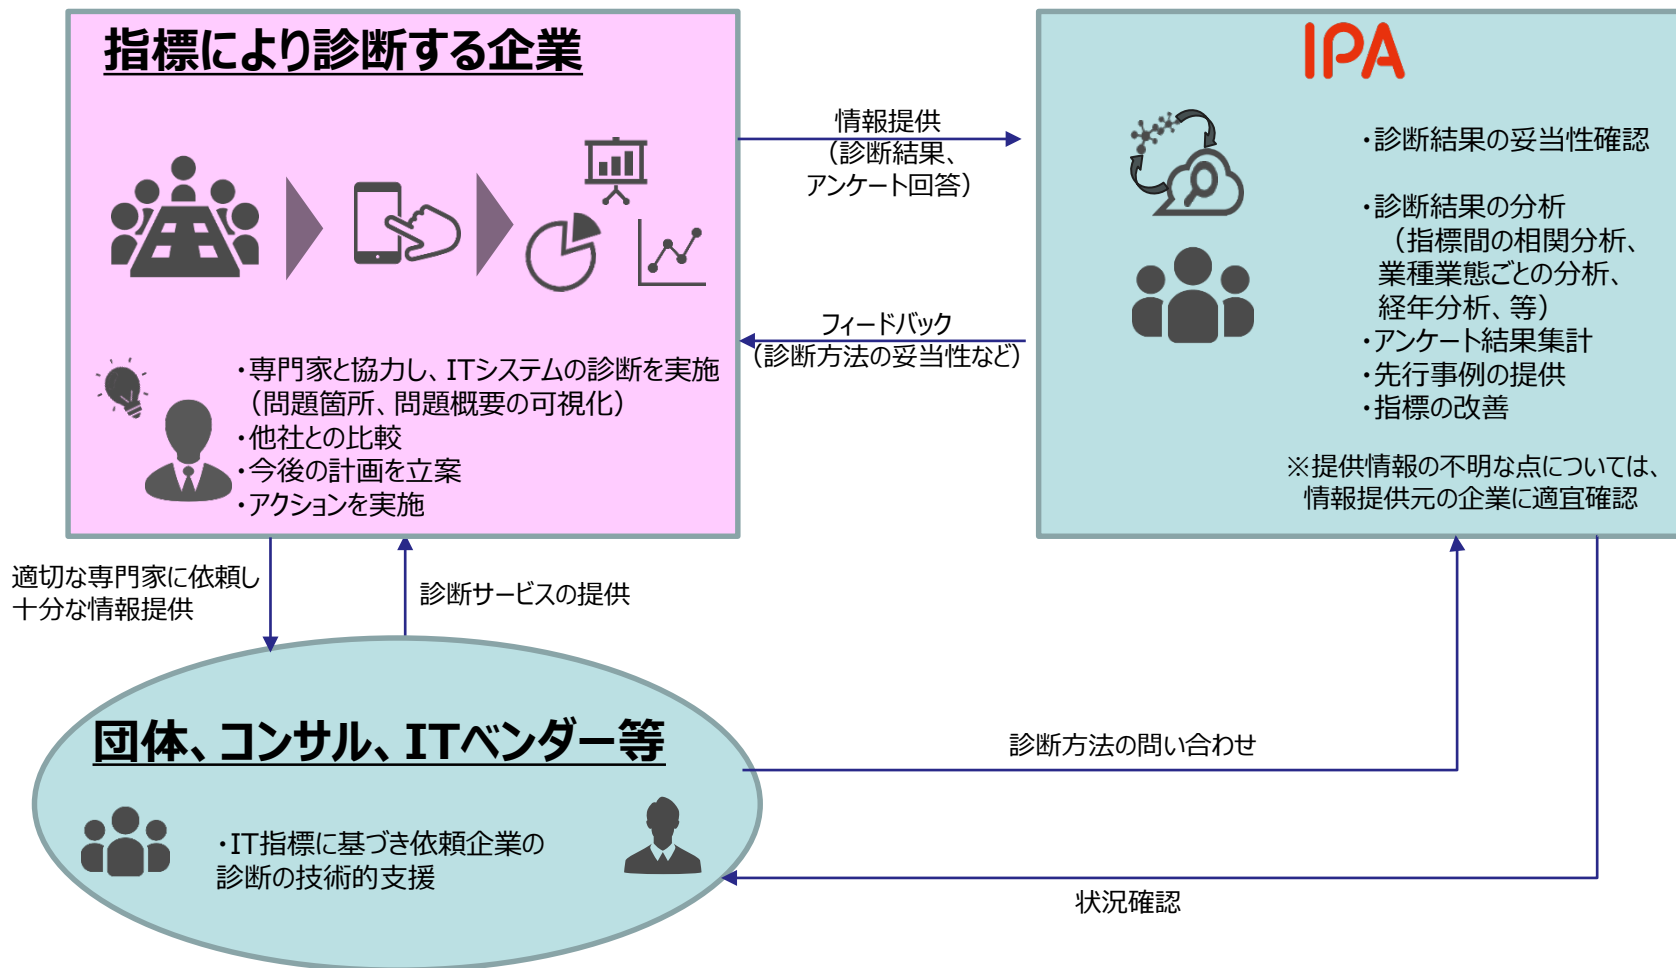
指標により診断する企業

・専門家と協力し、ITシステムの診断を実施（問題箇所、問題概要の可視化）
・他社との比較
・今後の計画を立案
・アクションを実施

情報提供
（診断結果、
アンケート回答）

フィードバック
（診断方法の妥当性など）

IPA

・診断結果の妥当性確認

・診断結果の分析
（指標間の相関分析、
業種業態ごとの分析、
経年分析、等）
・アンケート結果集計
・先行事例の提供
・指標の改善

※提供情報の不明な点については、
情報提供元の企業に適宜確認

適切な専門家に依頼し
十分な情報提供

診断サービスの提供

団体、コンサル、ITベンダー等

・IT指標に基づき依頼企業の
診断の技術的支援

診断方法の問い合わせ

状況確認